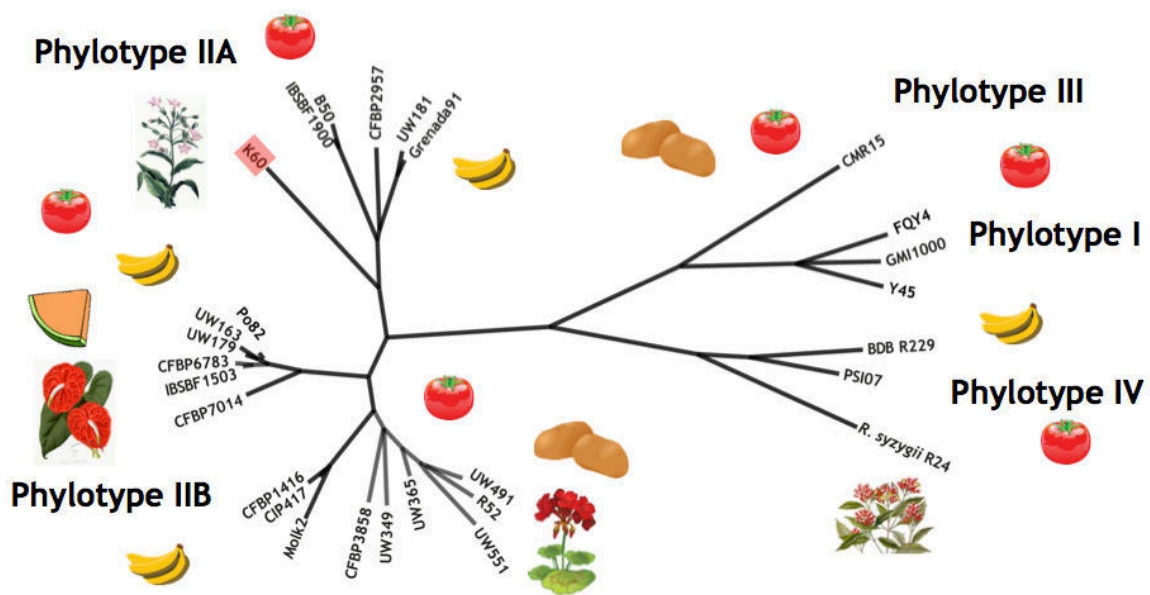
Phylotype IIA

K60
IBSBF1900
B50
CFBP2957
UW181
Grenada91

Phylotype III

CMR15

FQY4
GMI1000
Y45

Phylotype I

Po82
UW163
UW179
CFBP6783
IBSBF1503
CFBP7014

BDB R229
PSI07
R. syzygii R24

Phylotype IV

Phylotype IIB

CFBP1416
CIP417
Molk2
CFBP3858
UW349
UW365
UW491
R52
UW551